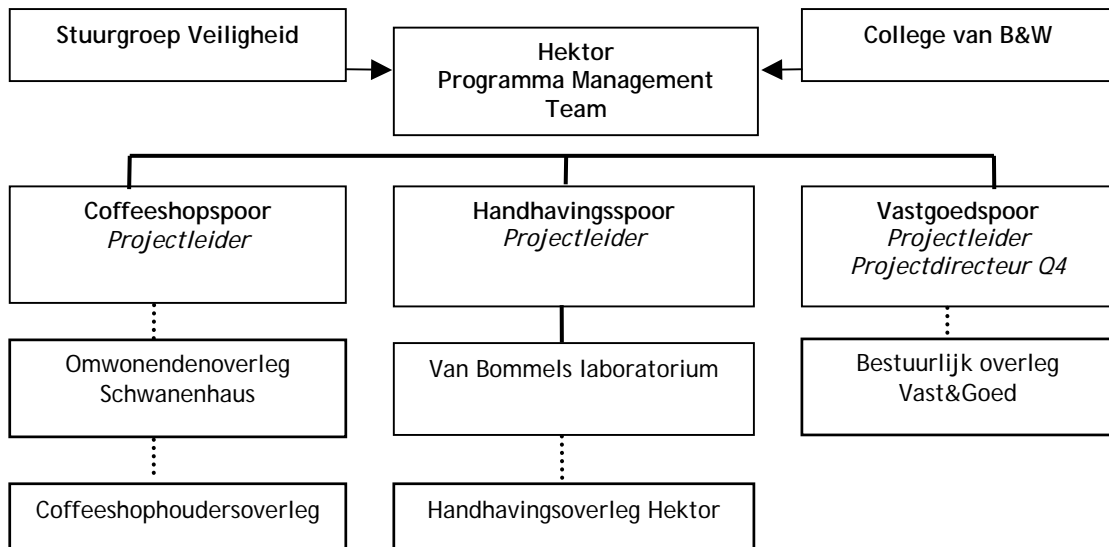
Stuurgroep Veiligheid

Hektor
Programma Management Team

College van B&W

Coffeeshopspoor
*Projectleider*

Handhavingsspoor
*Projectleider*

Vastgoedspoor
*Projectleider*
*Projectdirecteur Q4*

Omwonendenoverleg Schwanenhaus

Van Bommels laboratorium

Bestuurlijk overleg Vast&Goed

Coffeeshophoudersoverleg

Handhavingsoverleg Hektor